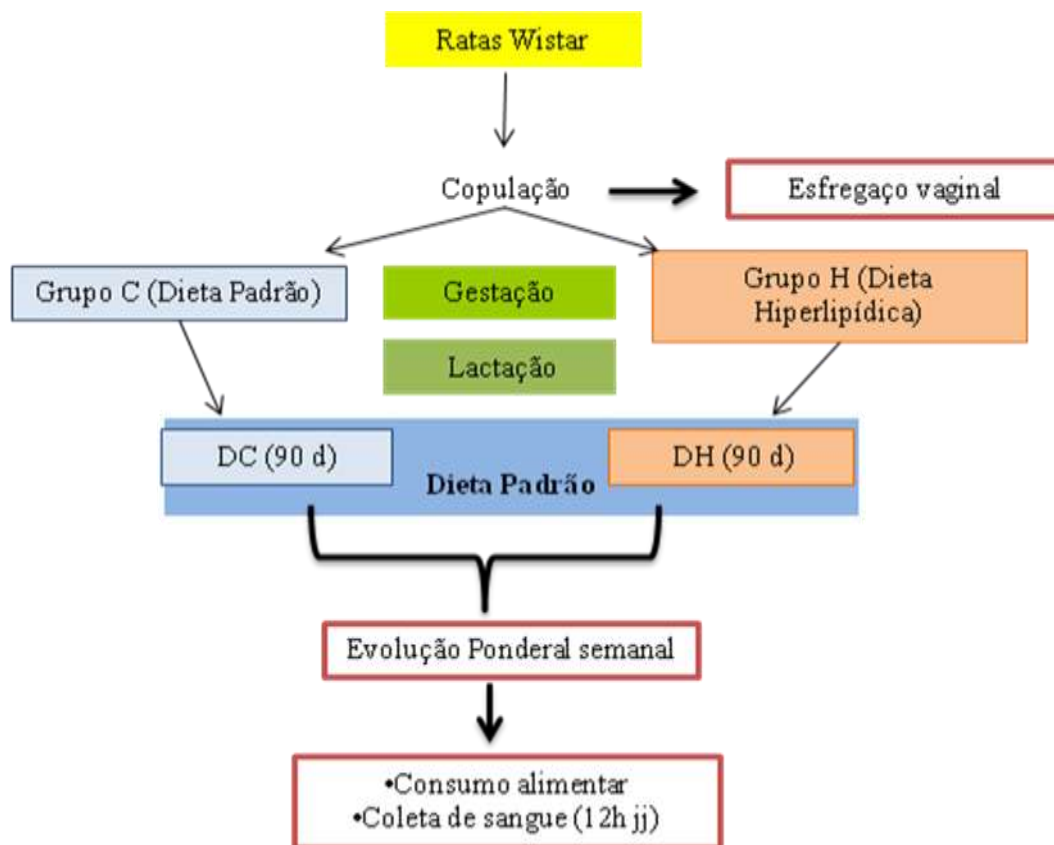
Ratas Wistar

Copulação

Esfregaço vaginal

Grupo C (Dieta Padrão)

Gestação

Lactação

Grupo H (Dieta Hiperlipídica)

DC (90 d)

Dieta Padrão

DH (90 d)

Evolução Ponderal semanal

•Consumo alimentar
•Coleta de sangue (12h jj)